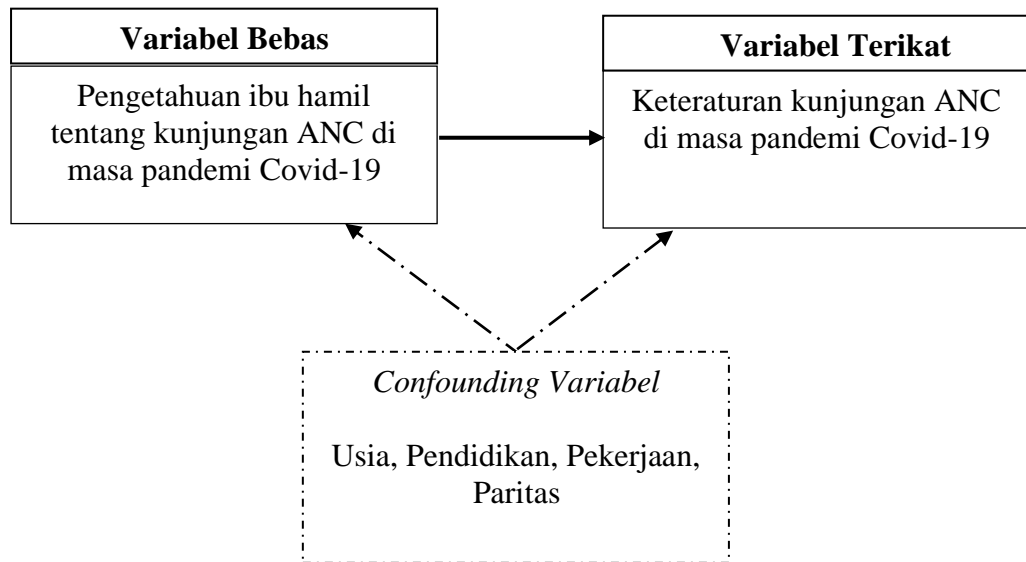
Variabel Bebas

Pengetahuan ibu hamil tentang kunjungan ANC di masa pandemi Covid-19

Variabel Terikat

Keteraturan kunjungan ANC di masa pandemi Covid-19

Confounding Variabel

Usia, Pendidikan, Pekerjaan, Paritas